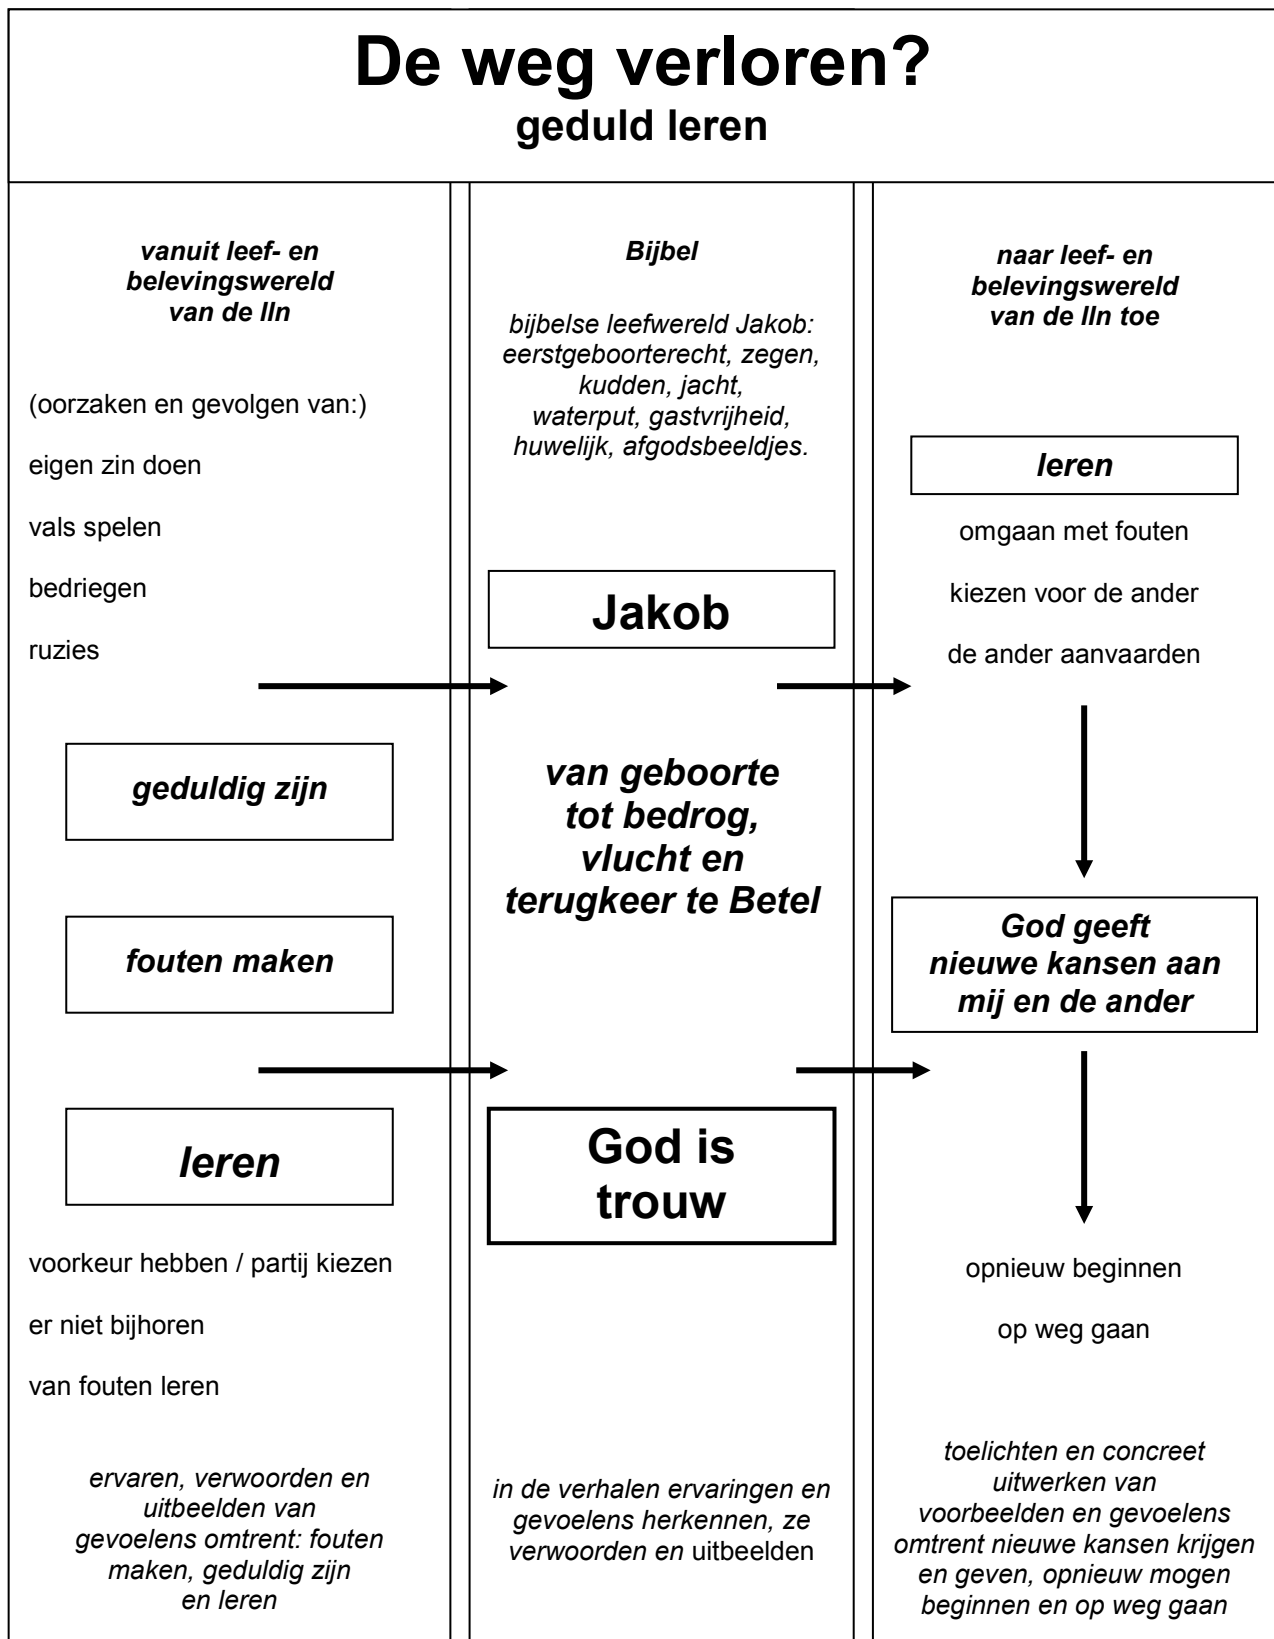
De weg verloren?
geduld leren

vanuit leef- en belevingswereld van de lln

(oorzaken en gevolgen van:)

eigen zin doen

vals spelen

bedriegen

ruzies

geduldig zijn

fouten maken

leren

voorkeur hebben / partij kiezen

er niet bijhoren

van fouten leren

ervaren, verwoorden en uitbeelden van gevoelens omtrent: fouten maken, geduldig zijn en leren

Bijbel

bijbelse leefwereld Jakob: eerstgeboorterecht, zegen, kudden, jacht, waterput, gastvrijheid, huwelijk, afgodsbeeldjes.

Jakob

van geboorte tot bedrog, vlucht en terugkeer te Betel

God is trouw

in de verhalen ervaringen en gevoelens herkennen, ze verwoorden en uitbeelden

naar leef- en belevingswereld van de lln toe

leren

omgaan met fouten

kiezen voor de ander

de ander aanvaarden

God geeft nieuwe kansen aan mij en de ander

opnieuw beginnen

op weg gaan

toelichten en concreet uitwerken van voorbeelden en gevoelens omtrent nieuwe kansen krijgen en geven, opnieuw mogen beginnen en op weg gaan